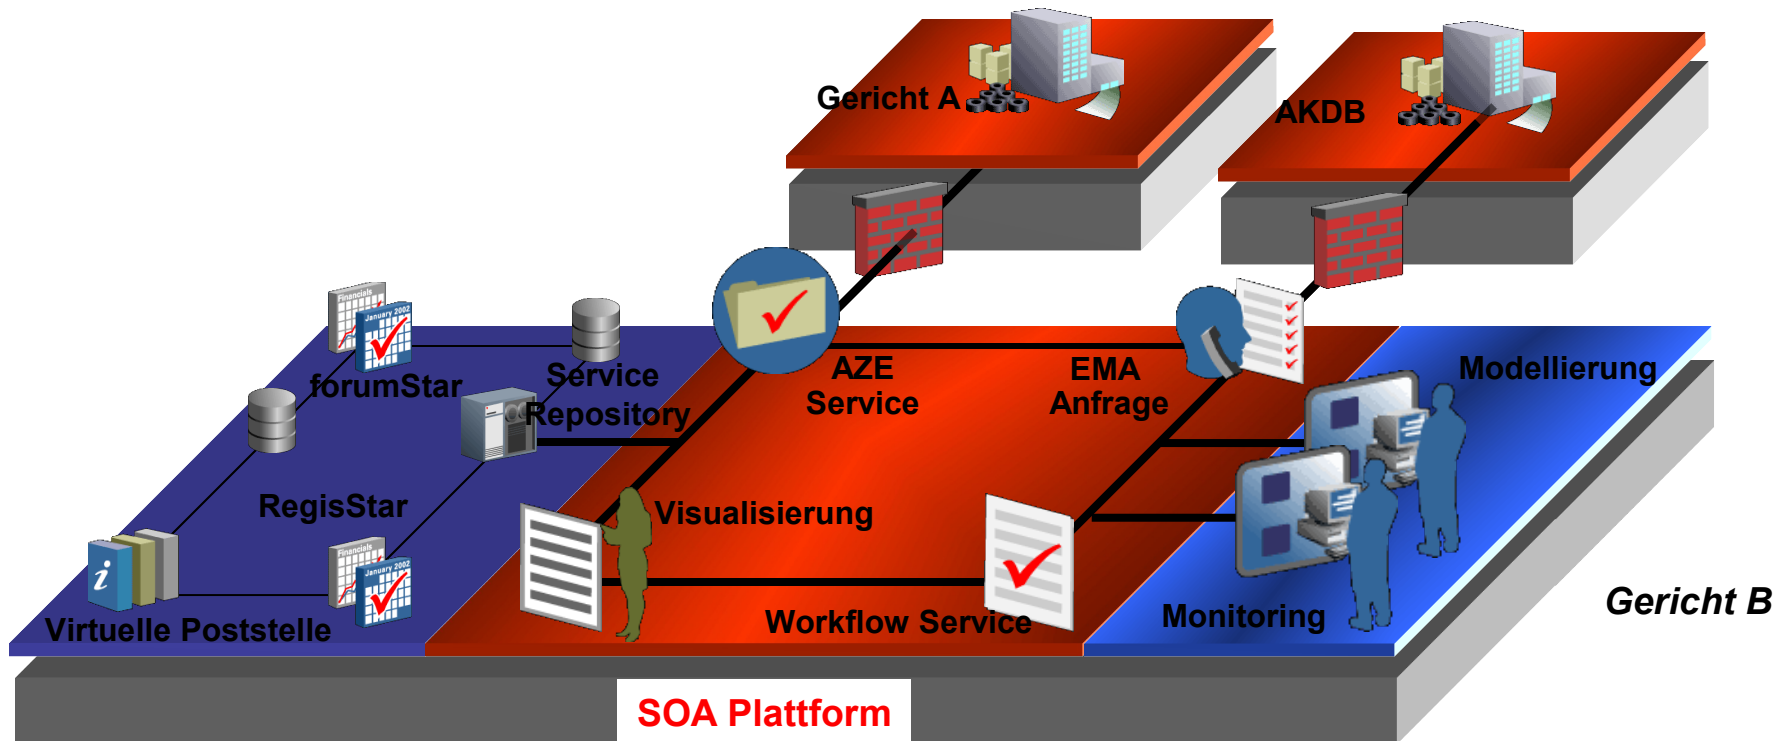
Gericht A

AKDB

Financials
January 2002

forumStar

Service Repository

RegisStar

Financials
January 2002

Virtuelle Poststelle

AZE Service

EMA Anfrage

Modellierung

Visualisierung

Workflow Service

Monitoring

Gericht B

SOA Plattform